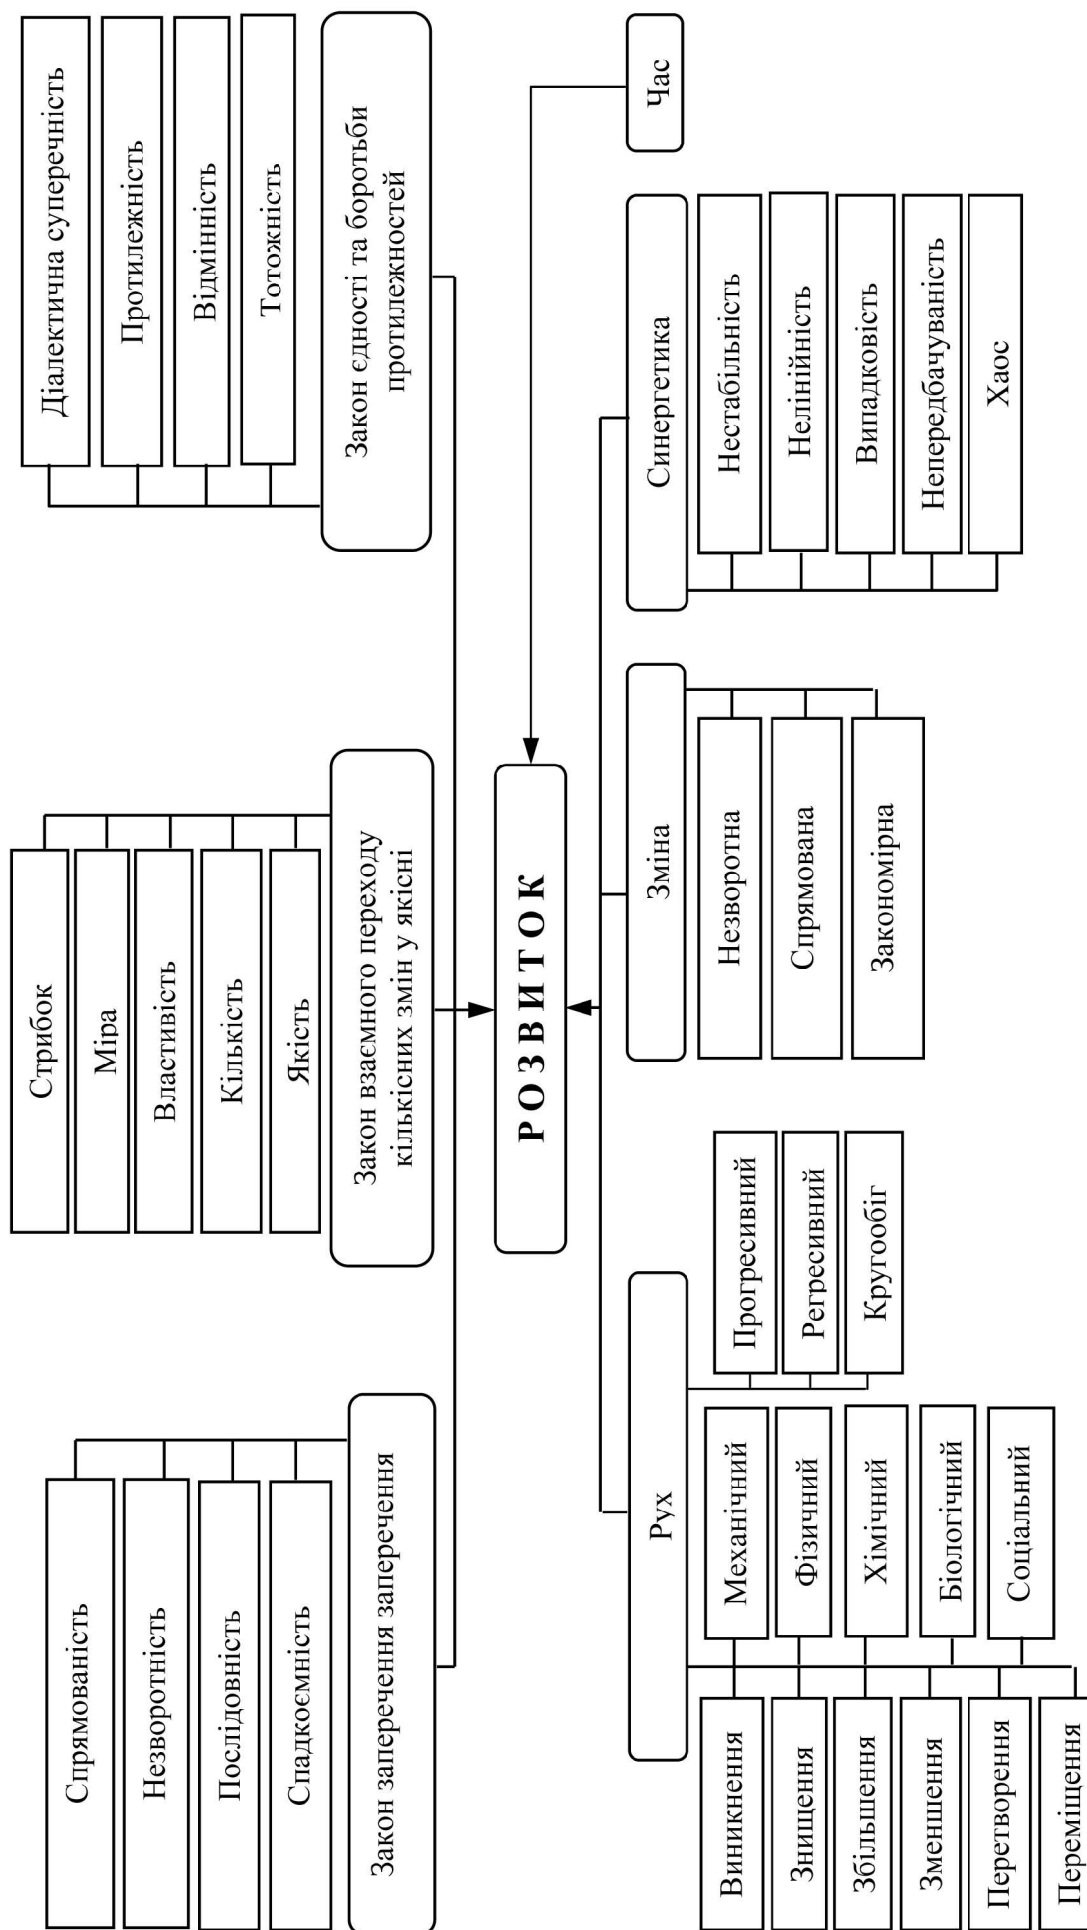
Діалектична суперечність
Протилежність
Відмінність
Тотожність
Закон єдності та боротьби протилежностей

Час

Стрибок
Міра
Властивість
Кількість
Якість
Закон взаємного переходу кількісних змін у якісні

РОЗВИТОК

Спрямованість
Незворотність
Послідовність
Спадкоємність
Закон заперечення заперечення

Синергетика
Нестабільність
Нелінійність
Випадковість
Непередбачуваність
Хаос

Зміна
Незворотна
Спрямована
Закономірна

Рух
Прогресивний
Регресивний
Кругообіг
Механічний
Фізичний
Хімічний
Біологічний
Соціальний
Виникнення
Знищення
Збільшення
Зменшення
Перетворення
Переміщення